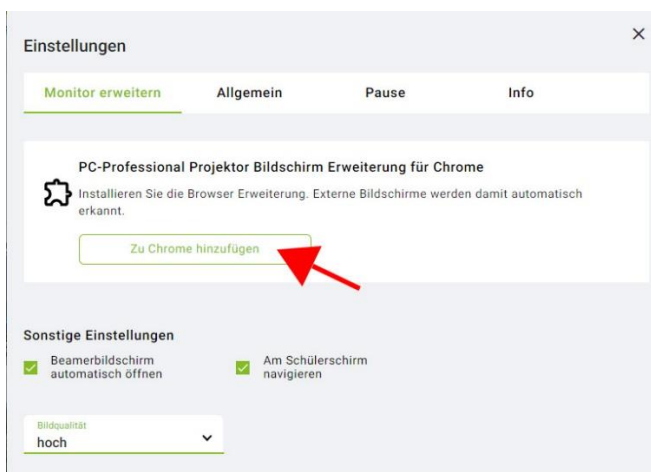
Einstellungen

×

Monitor erweitern Allgemein Pause Info

PC-Professional Projektor Bildschirm Erweiterung für Chrome

Installieren Sie die Browser Erweiterung. Externe Bildschirme werden damit automatisch erkannt.

Zu Chrome hinzufügen

Sonstige Einstellungen

Beamerbildschirm automatisch öffnen

Am Schülerschirm navigieren

Bildqualität
hoch